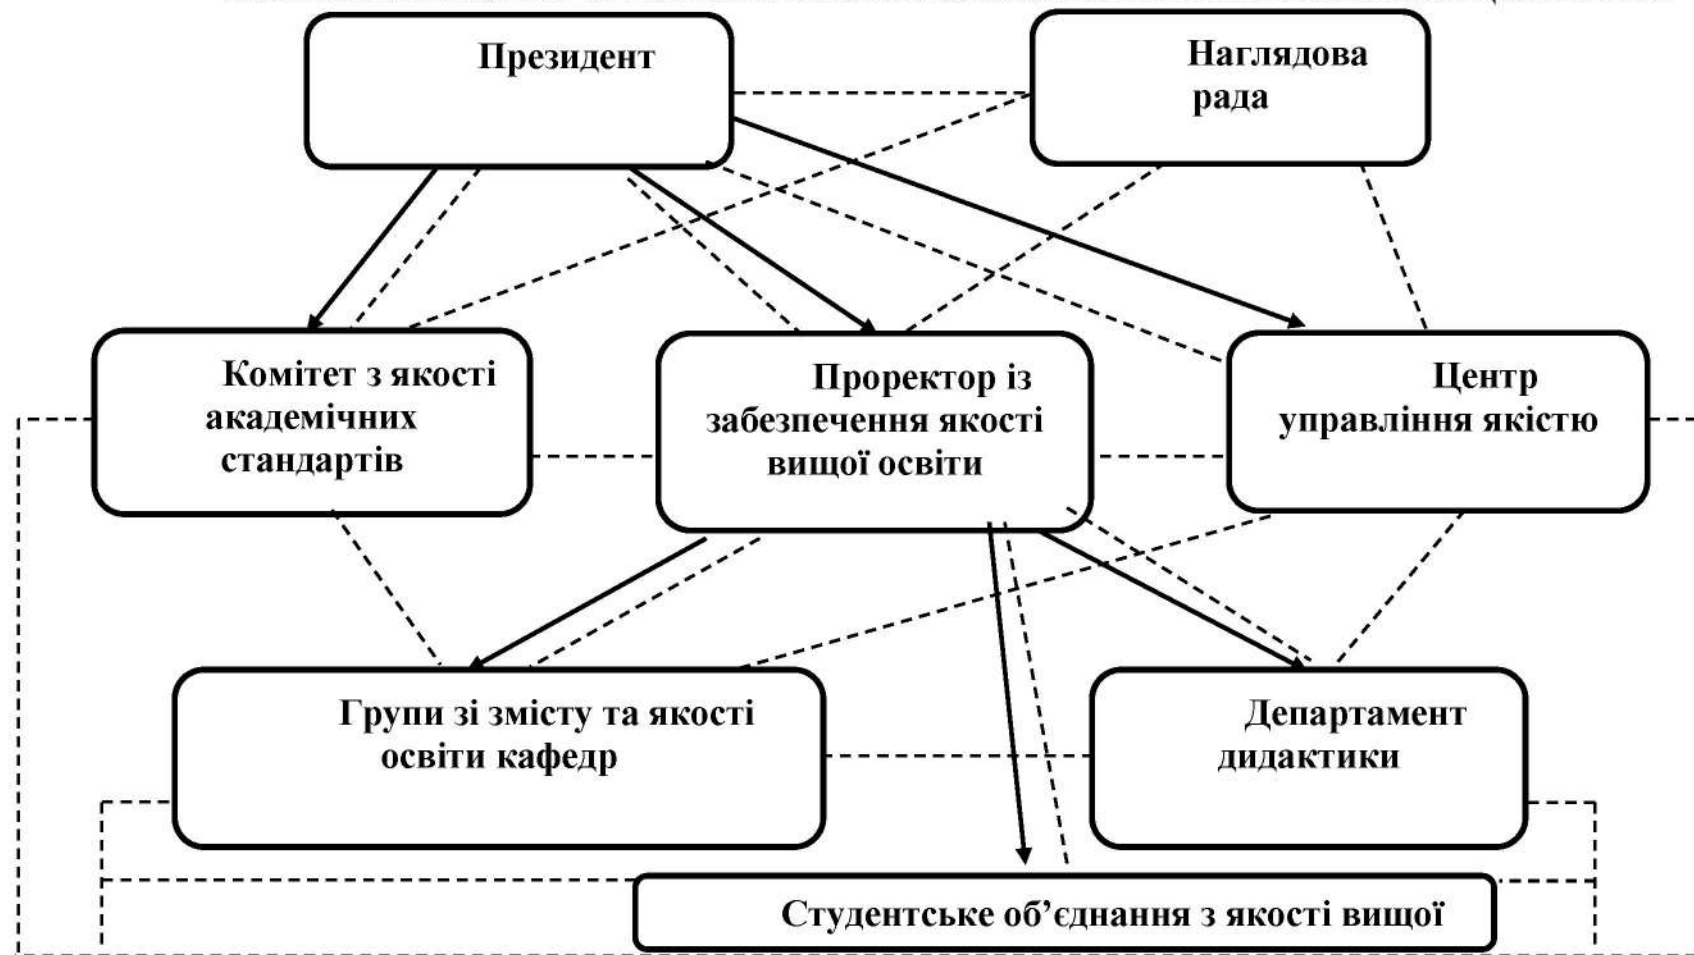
Президент

Наглядова рада

Комітет з якості академічних стандартів

Проректор із забезпечення якості вищої освіти

Центр управління якістю

Групи зі змісту та якості освіти кафедр

Департамент дидактики

Студентське об'єднання з якості вищої